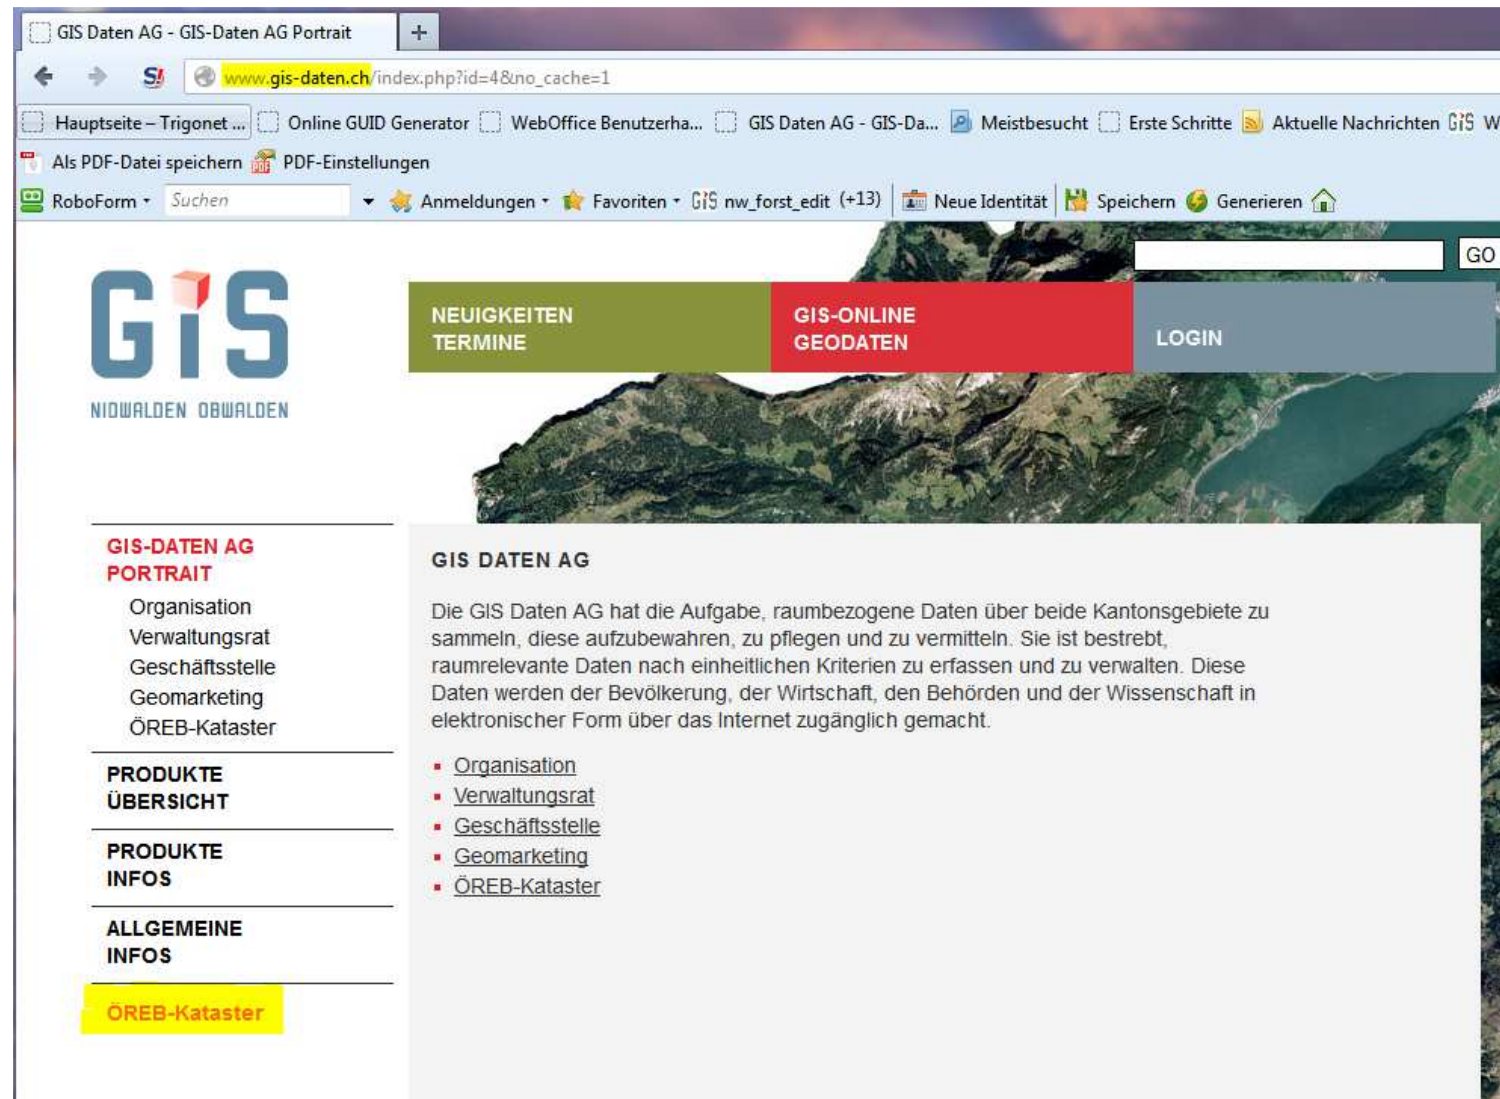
GIS Daten AG - GIS-Daten AG Portrait
+
www.gis-daten.ch/index.php?id=4&no_cache=1
Hauptseite – Trigonet ... Online GUID Generator WebOffice Benutzerha... GIS Daten AG - GIS-Da... Meistbesucht Erste Schritte Aktuelle Nachrichten GIS W
Als PDF-Datei speichern PDF-Einstellungen
RoboForm Suchen Anmeldungen Favoriten GIS nw_forst_edit (+13) Neue Identität Speichern Generieren
GO

GIS
NIDWALDEN OBWALDEN

NEUIGKEITEN TERMINE
GIS-ONLINE GEODATEN
LOGIN

GIS-DATEN AG PORTRAIT
Organisation
Verwaltungsrat
Geschäftsstelle
Geomarketing
ÖREB-Kataster
PRODUKTE ÜBERSICHT
PRODUKTE INFOS
ALLGEMEINE INFOS
ÖREB-Kataster

GIS DATEN AG

Die GIS Daten AG hat die Aufgabe, raumbezogene Daten über beide Kantonsgebiete zu sammeln, diese aufzubewahren, zu pflegen und zu vermitteln. Sie ist bestrebt, raumrelevante Daten nach einheitlichen Kriterien zu erfassen und zu verwalten. Diese Daten werden der Bevölkerung, der Wirtschaft, den Behörden und der Wissenschaft in elektronischer Form über das Internet zugänglich gemacht.

- Organisation
- Verwaltungsrat
- Geschäftsstelle
- Geomarketing
- ÖREB-Kataster